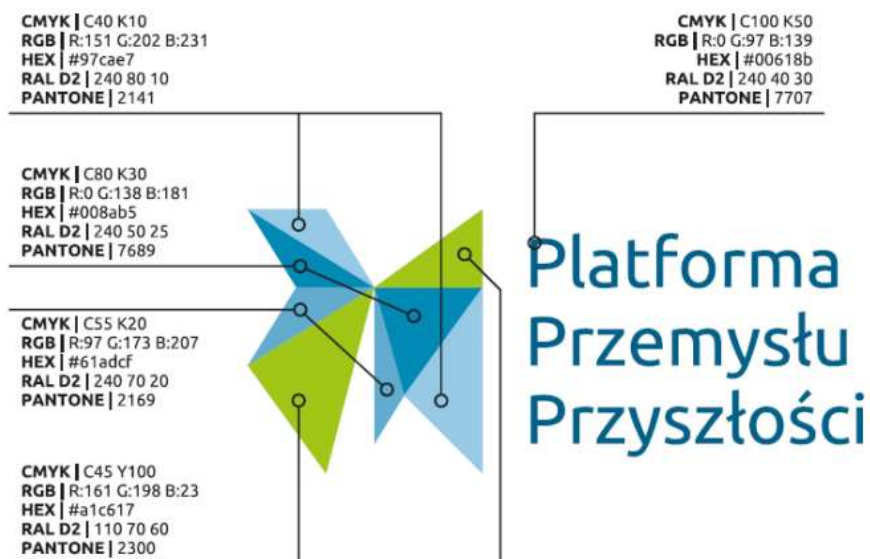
CMYK | C40 K10
RGB | R:151 G:202 B:231
HEX | #97cae7
RAL D2 | 240 80 10
PANTONE | 2141

CMYK | C100 K50
RGB | R:0 G:97 B:139
HEX | #00618b
RAL D2 | 240 40 30
PANTONE | 7707

CMYK | C80 K30
RGB | R:0 G:138 B:181
HEX | #008ab5
RAL D2 | 240 50 25
PANTONE | 7689

Platforma Przemysłu Przyszłości

CMYK | C55 K20
RGB | R:97 G:173 B:207
HEX | #61adcf
RAL D2 | 240 70 20
PANTONE | 2169

CMYK | C45 Y100
RGB | R:161 G:198 B:23
HEX | #a1c617
RAL D2 | 110 70 60
PANTONE | 2300